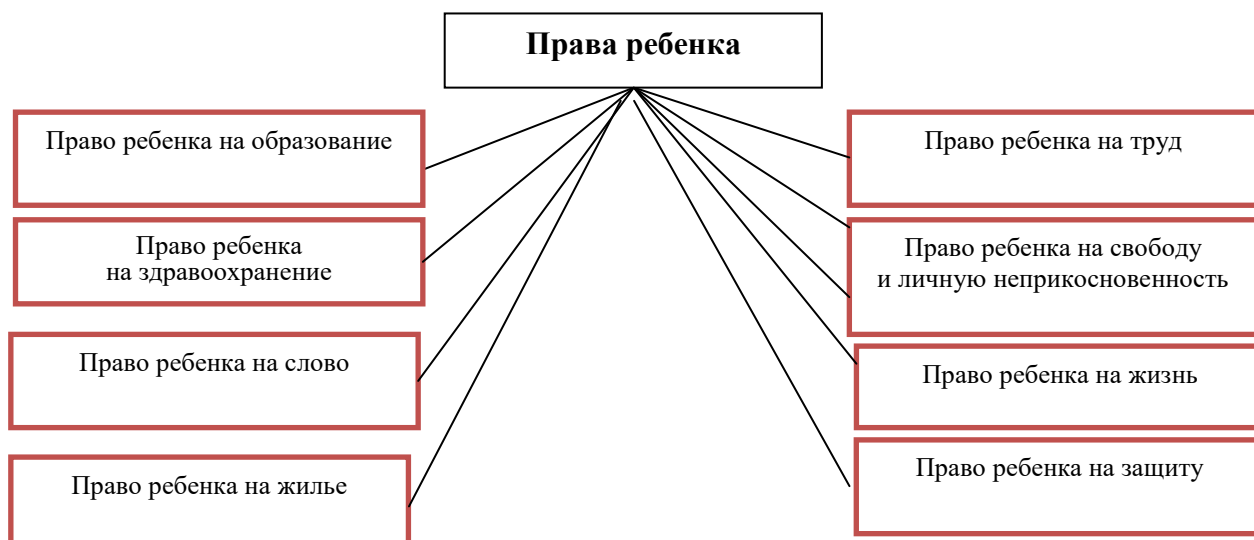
Права ребенка

Право ребенка на образование

Право ребенка на здравоохранение

Право ребенка на слово

Право ребенка на жилье

Право ребенка на труд

Право ребенка на свободу и личную неприкосновенность

Право ребенка на жизнь

Право ребенка на защиту